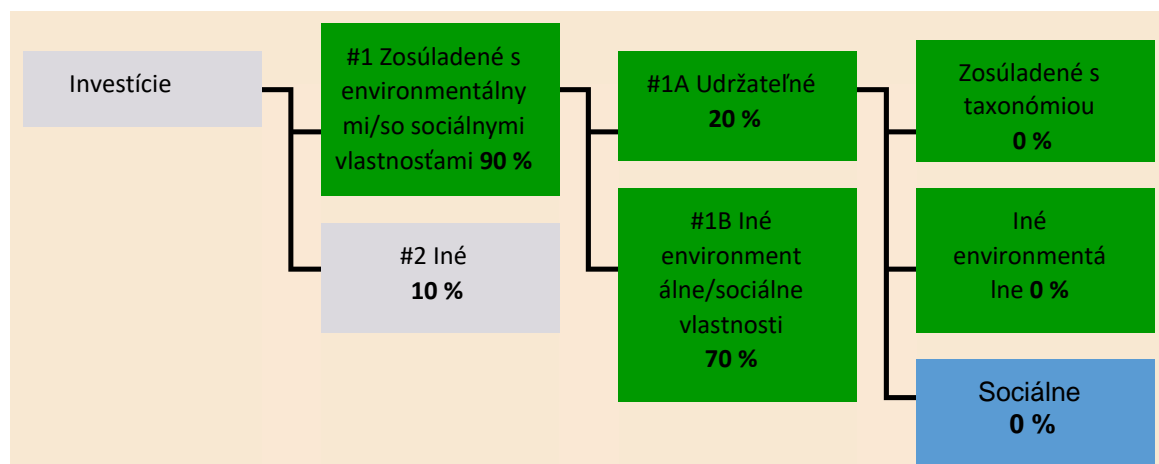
Investície

#1 Zosúladené s environmentálnymi/so sociálnymi vlastnosťami **90 %**

#2 Iné
**10 %**

#1A Udržateľné
**20 %**

#1B Iné environmentálne/sociálne vlastnosti
**70 %**

Zosúladené s taxonómiou
**0 %**

Iné environmentálne **0 %**

Sociálne
**0 %**